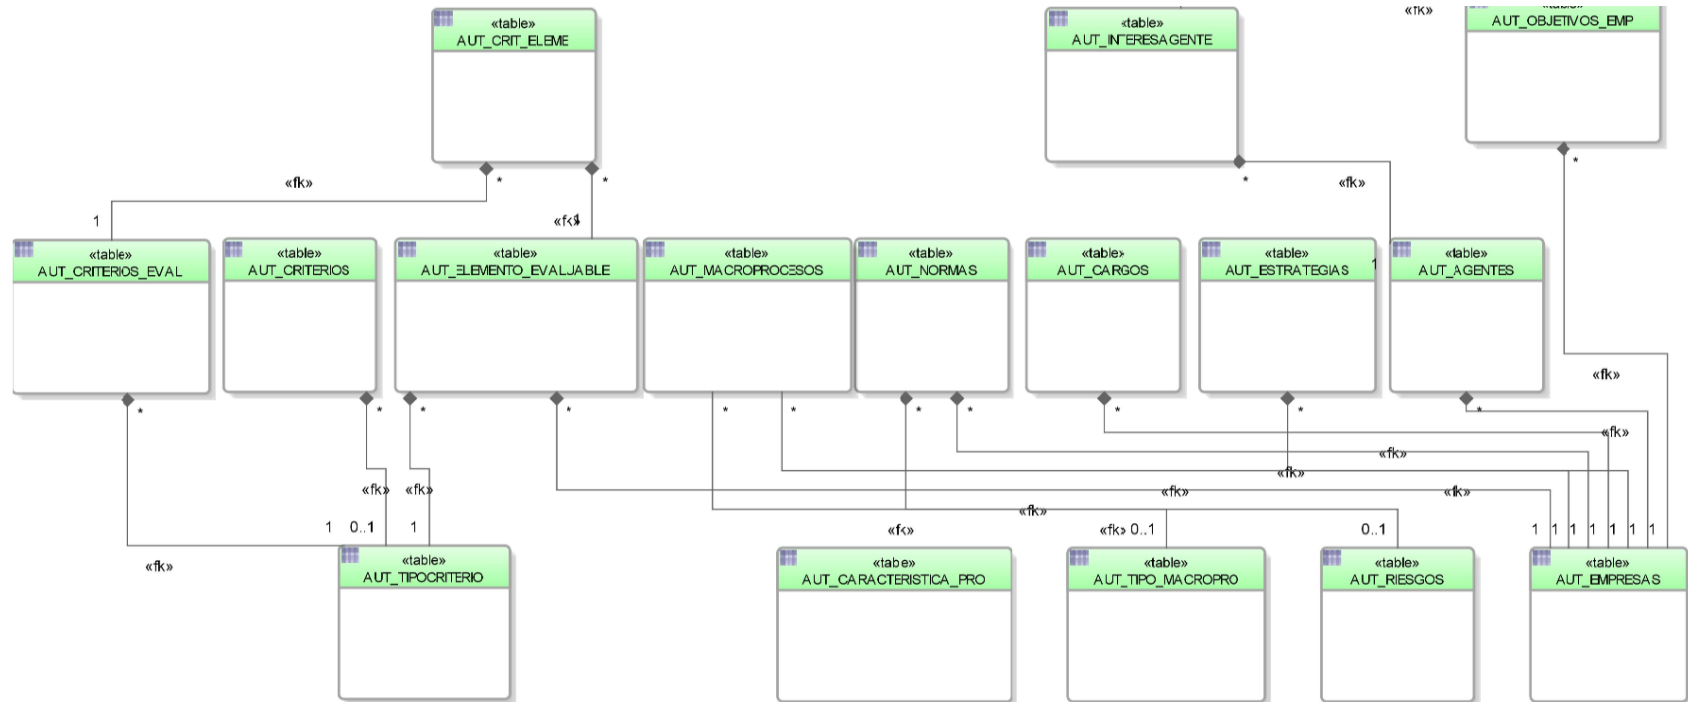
«table»
AUT_CRIT_ELEME

«table»
AUT_INTERESAGENTE

«fk»

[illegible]
AUT_OBJETIVOS_EMP

«fk»

*

*

*

«fk»

*

1

«fk»1

«table»
AUT_CRITERIOS_EVAL

«table»
AUT_CRITERIOS

«table»
AUT_ELEMENTO_EVALUABLE

«table»
AUT_MACROPROCESOS

«table»
AUT_NORMAS

«table»
AUT_CARGOS

«table»
AUT_ESTRATEGIAS

1

«table»
AUT_AGENTES

*

«fk»

* * * * * * * * * * *

«fk»

«fk»

«fk»

«fk»

«fk» «fk»

«fk»

«fk»

«fk»

1 0..1 1

«fk»

«fk» 0..1

0..1

1 1 1 1 1 1 1

«fk»

«table»
AUT_TIPOCRITERIO

«tabe»
AUT_CARACTERISTICA_PRO

«table»
AUT_TIPO_MACROPRO

«table»
AUT_RIESGOS

«table»
AUT_EMPRESAS